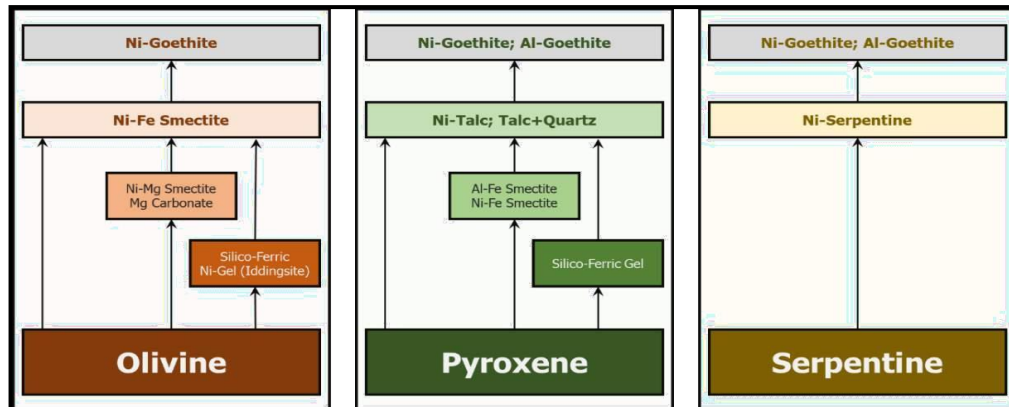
Ni-Goethite

Ni-Fe Smectite

Ni-Mg Smectite
Mg Carbonate

Silico-Ferric
Ni-Gel (Iddingsite)

Olivine

Ni-Goethite; Al-Goethite

Ni-Talc; Talc+Quartz

Al-Fe Smectite
Ni-Fe Smectite

Silico-Ferric Gel

Pyroxene

Ni-Goethite; Al-Goethite

Ni-Serpentine

Serpentine